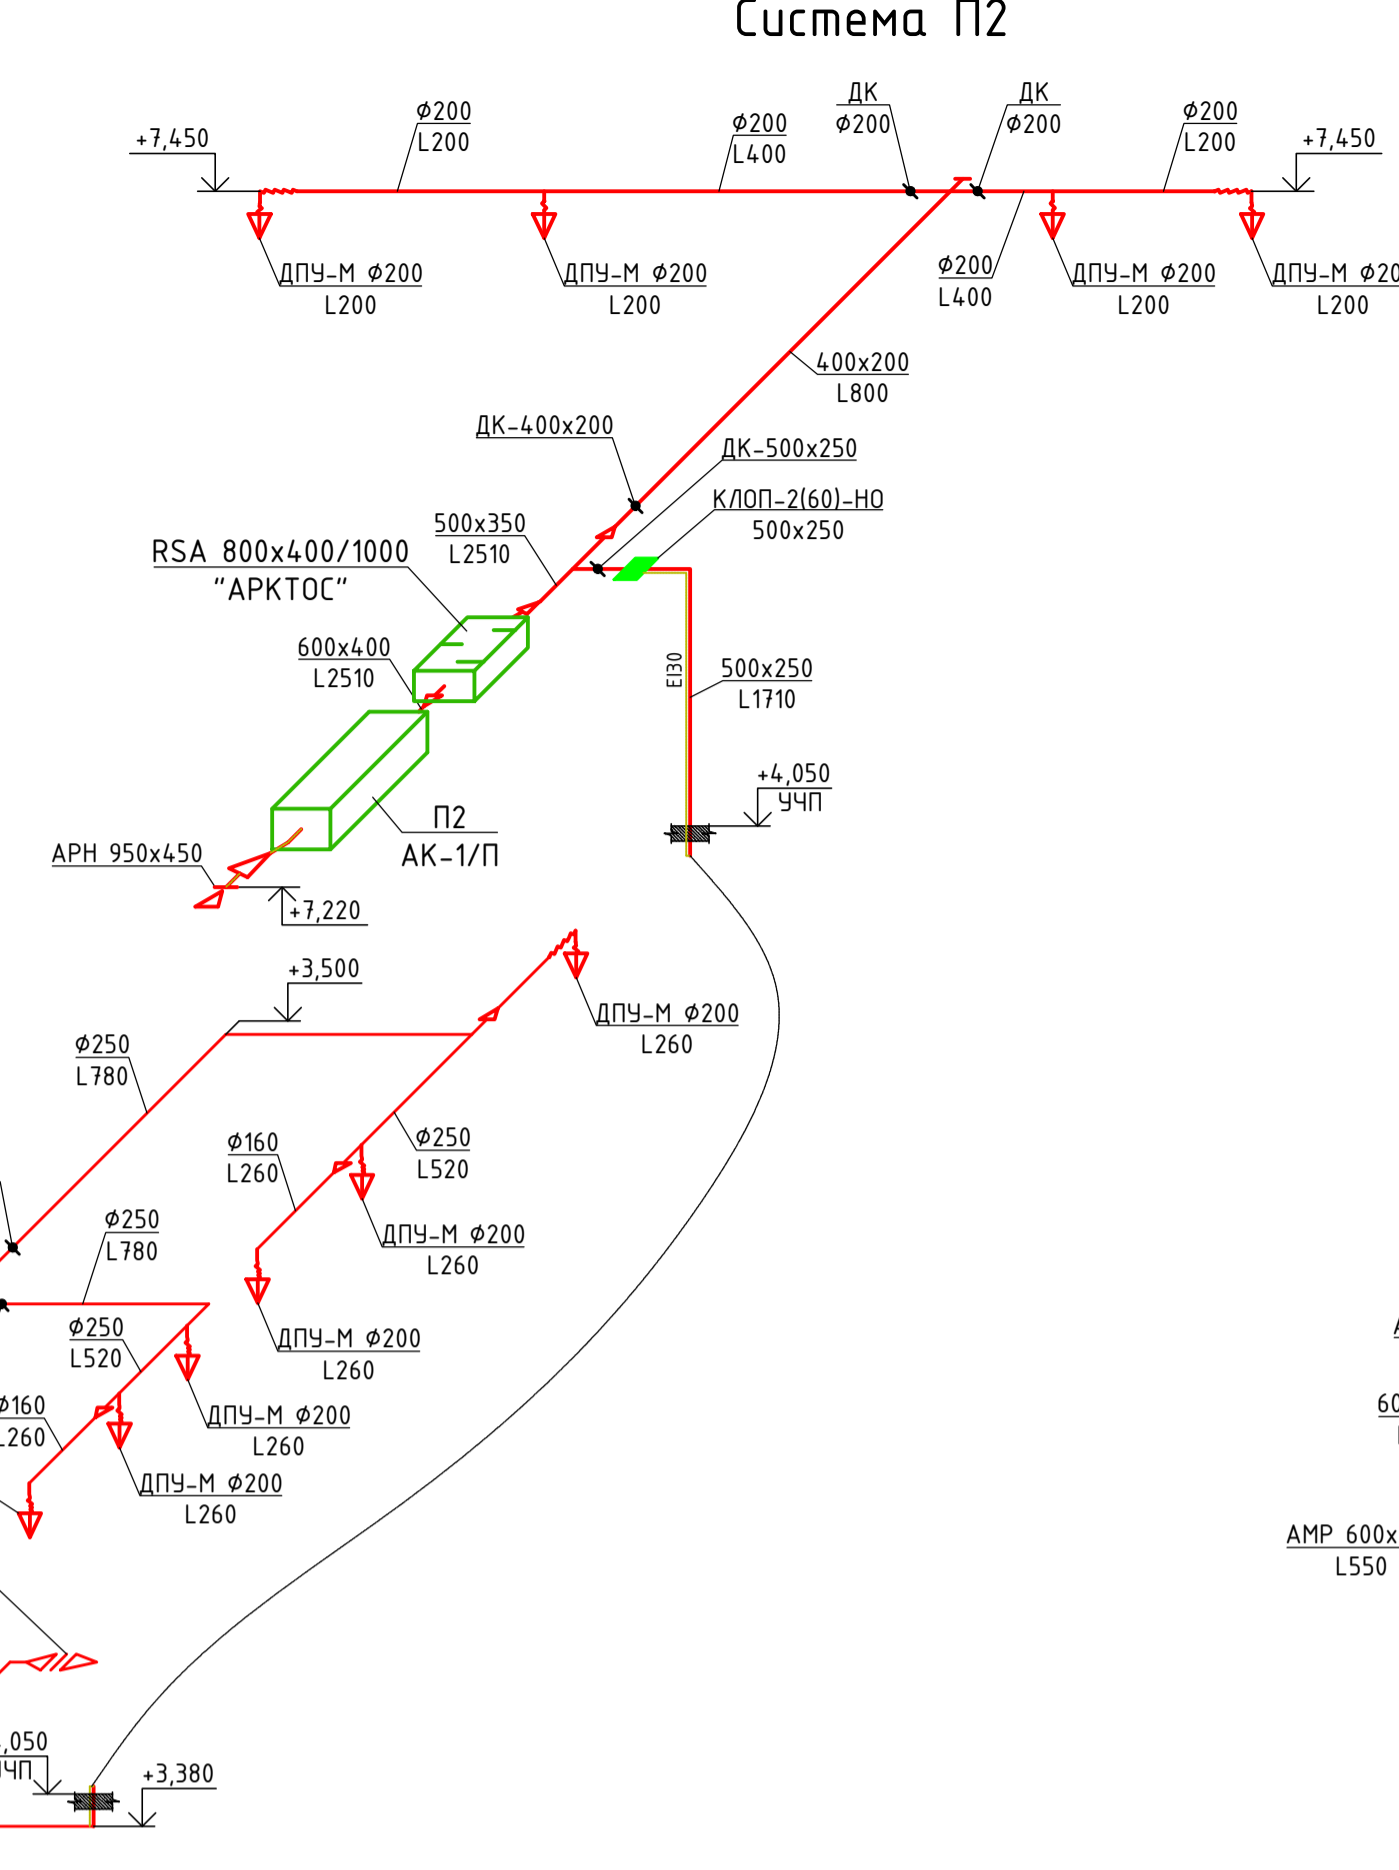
Система П2

+7,450
Ø200
L200
Ø200
L400
ДК
Ø200
ДК
Ø200
Ø200
L200
+7,450

ДПУ-М Ø200
L200
ДПУ-М Ø200
L200
Ø200
L400
ДПУ-М Ø200
L200
ДПУ-М Ø20
L200

400x200
L800

ДК-400x200
ДК-500x250
КЛОП-2(60)-НО
500x250
500x350
L2510
RSA 800x400/1000
"АРКТОС"
600x400
L2510
EI30
500x250
L1710
+4,050
УЧП
П2
АК-1/П
АРН 950x450
+7,220

+3,500
ДПУ-М Ø200
L260
Ø250
L780
Ø160
L260
Ø250
L520
ДПУ-М Ø200
L260
Ø250
L780
ДПУ-М Ø200
L260
Ø250
L520
Ø160
260
ДПУ-М Ø200
L260
ДПУ-М Ø200
L260

60

АМР 600x
L550

,050
ЧП
+3,380